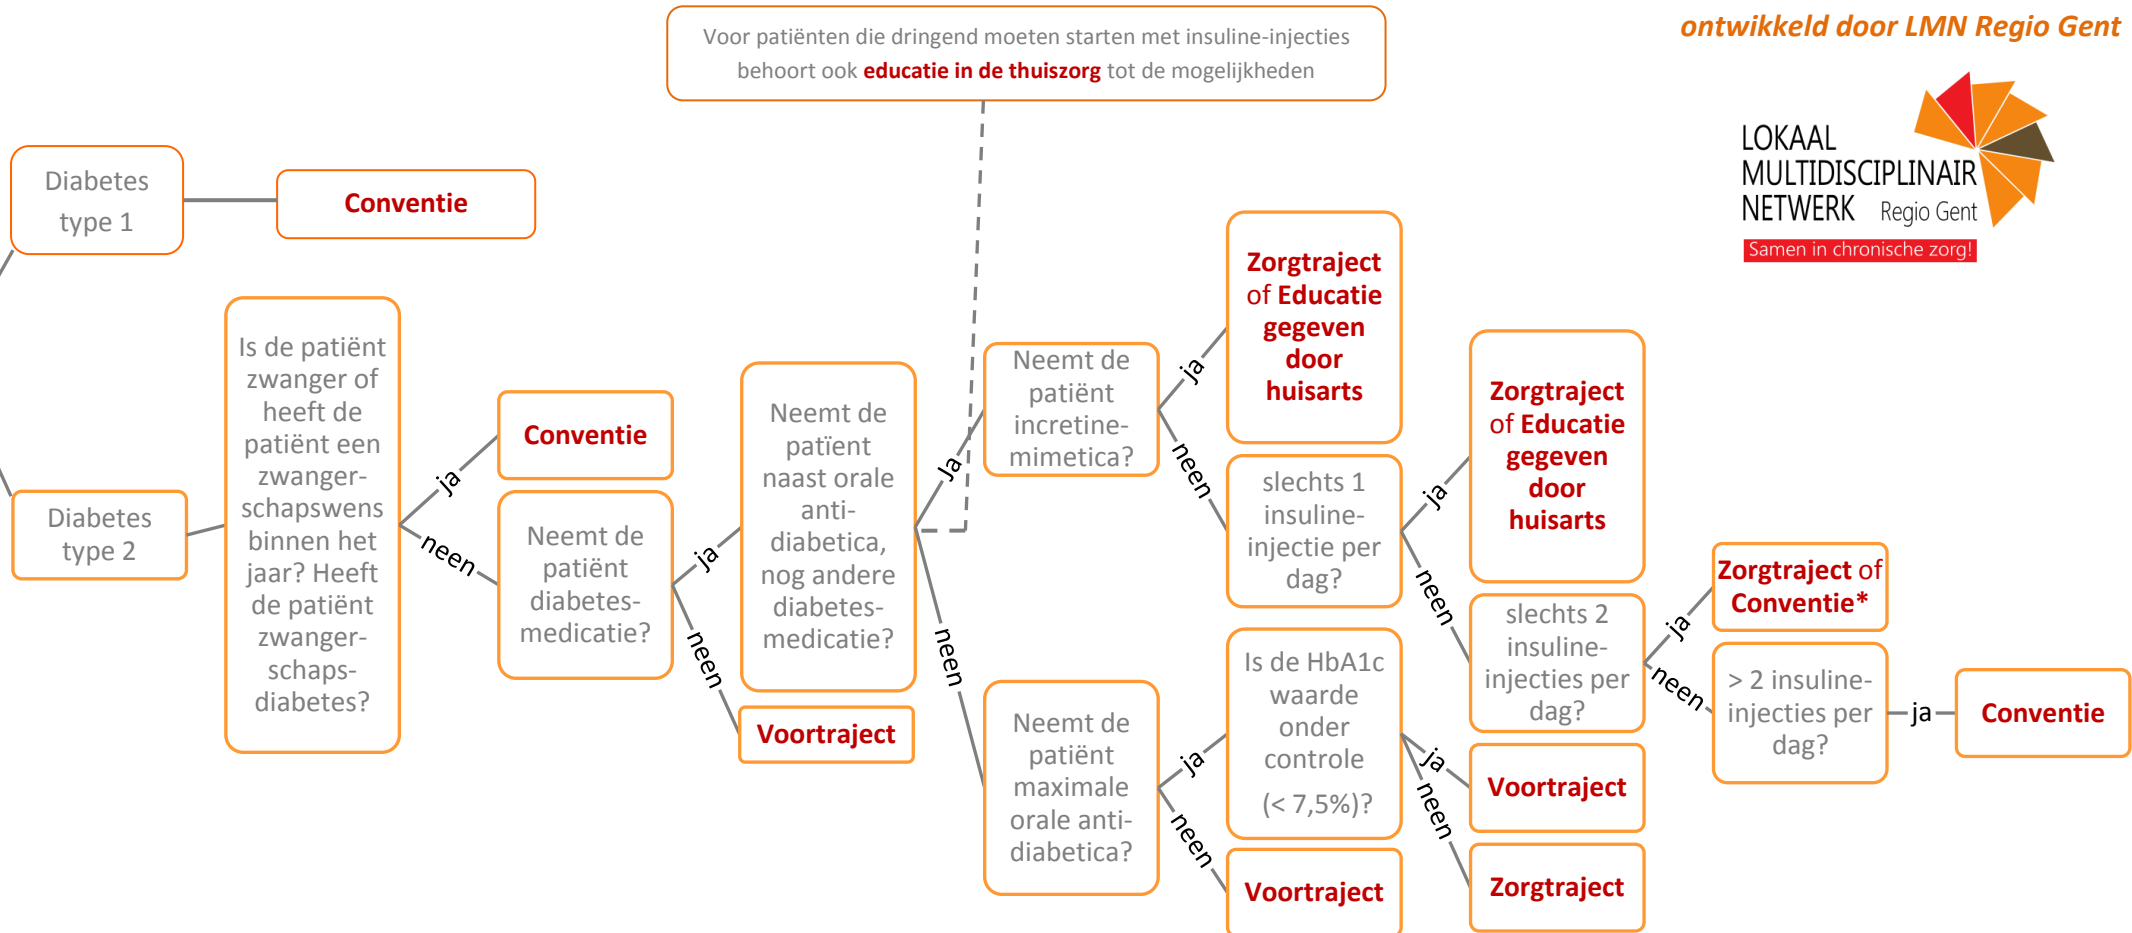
ontwikkeld door LMN Regio Gent

Voor patiënten die dringend moeten starten met insuline-injecties behoort ook educatie in de thuiszorg tot de mogelijkheden

LOKAAL MULTIDISCIPLINAIR NETWERK Regio Gent
Samen in chronische zorg!

Diabetes type 1

Conventie

Diabetes type 2

Is de patiënt zwanger of heeft de patiënt een zwangerschapswens binnen het jaar? Heeft de patiënt zwangerschapsdiabetes?

ja

Conventie

neen

Neemt de patiënt diabetesmedicatie?

ja

neen

Voortraject

Neemt de patïent naast orale antidiabetica, nog andere diabetesmedicatie?

ja

neen

Neemt de patiënt incretinemimetica?

ja

Zorgtraject of Educatie gegeven door huisarts

neen

slechts 1 insulineinjectie per dag?

ja

Zorgtraject of Educatie gegeven door huisarts

neen

slechts 2 insulineinjecties per dag?

ja

Zorgtraject of Conventie*

neen

> 2 insulineinjecties per dag?

ja

Conventie

Neemt de patiënt maximale orale antidiabetica?

ja

Is de HbA1c waarde onder controle (< 7,5%)?

ja

Voortraject

neen

Zorgtraject

neen

Voortraject